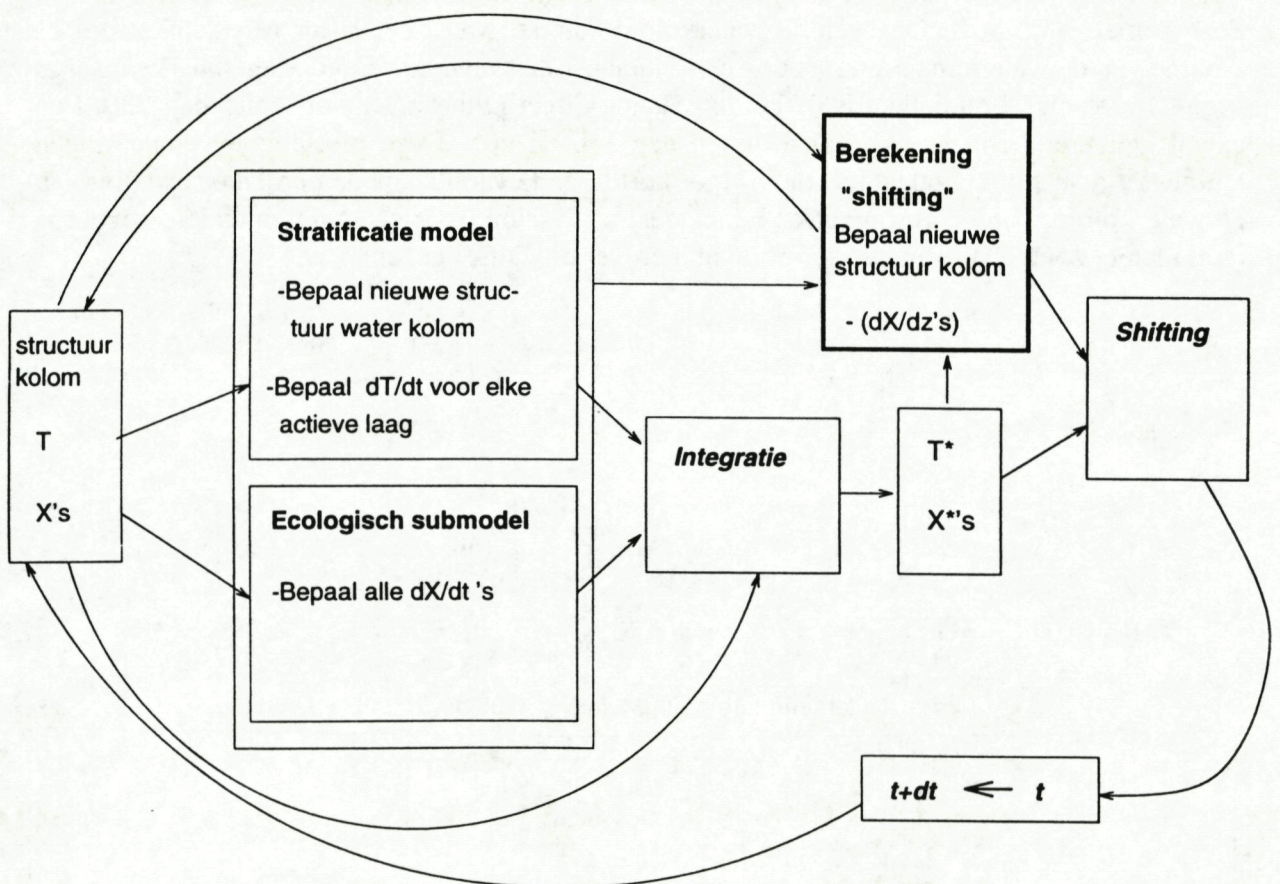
structuur kolom

T

X's

Stratificatie model

-Bepaal nieuwe structuur water kolom

-Bepaal dT/dt voor elke actieve laag

Ecologisch submodel

-Bepaal alle dX/dt 's

Berekening "shifting"

Bepaal nieuwe structuur kolom

- (dX/dz's)

Integratie

T*

X*'s

Shifting

t+dt $\Leftarrow$ t